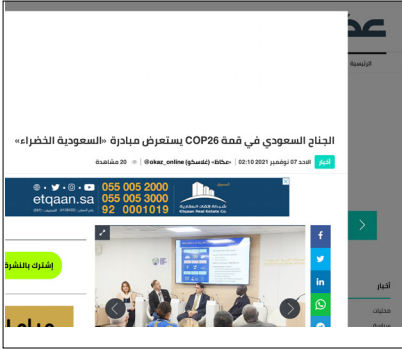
الجناح السعودي في قمة COP26 يستعرض مبادرة «السعودية الخضراء»

أخبار الأحد 07 نوفمبر 2021 02:10 «عكاظ» (غلاسكو) okaz_online@ 20 مشاهدة

etqaan.sa
055 005 2000
055 005 3000
92 0001019
شركة إتقان العقارية
Etqaan Real Estate Co.

إشترك بالنشرة

الرئيسية

أخبار
محليات